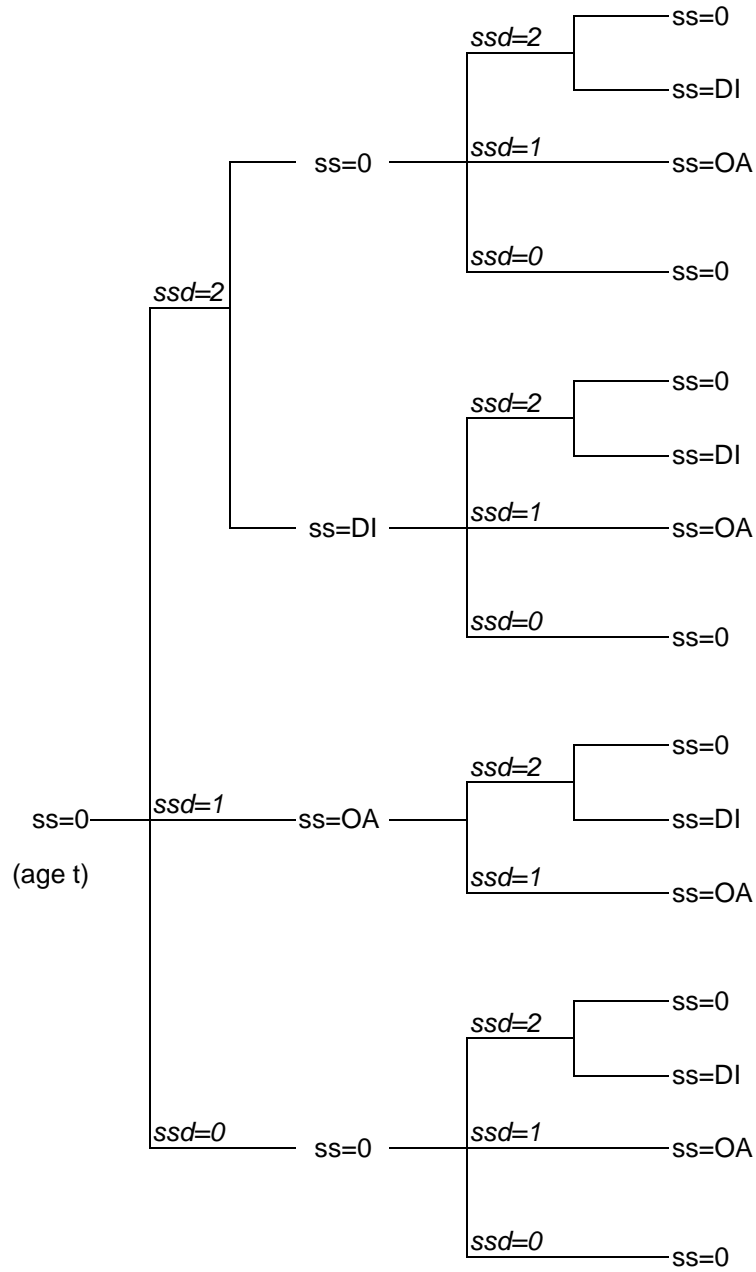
ss=0
(age t)

ssd=2
ss=0
ssd=2
ss=0
ss=DI
ssd=1
ss=OA
ssd=0
ss=0

ss=DI
ssd=2
ss=0
ss=DI
ssd=1
ss=OA
ssd=0
ss=0

ssd=1
ss=OA
ssd=2
ss=0
ss=DI
ssd=1
ss=OA

ssd=0
ss=0
ssd=2
ss=0
ss=DI
ssd=1
ss=OA
ssd=0
ss=0